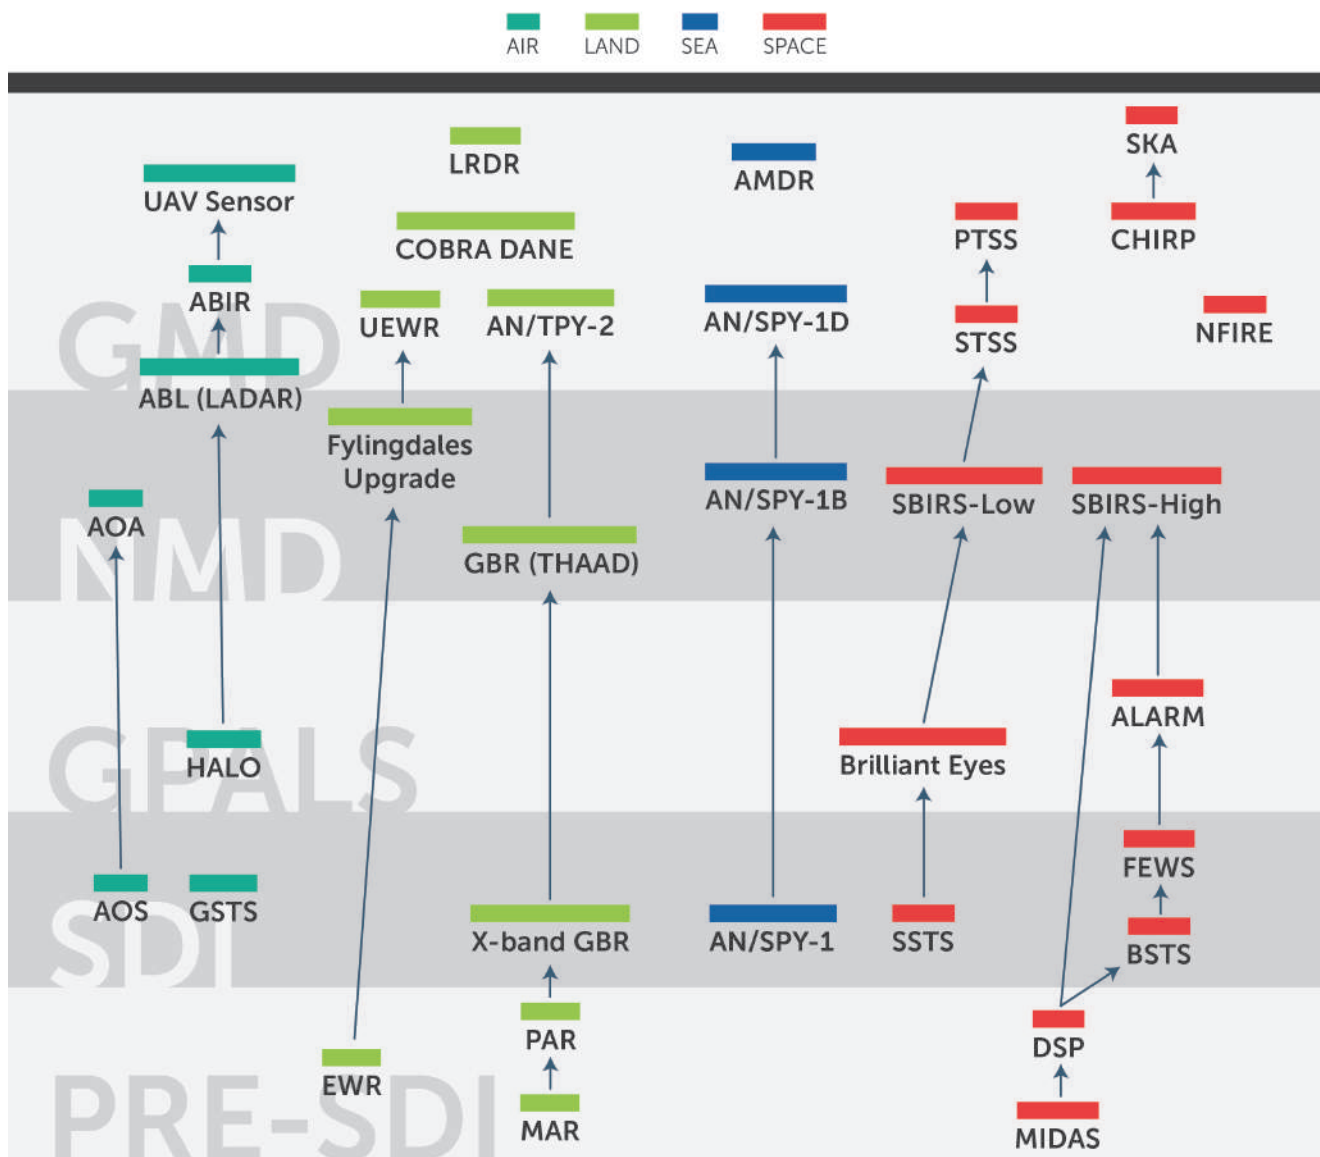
AIR LAND SEA SPACE

GMD

LRDR

AMDR

SKA

UAV Sensor

CHIRP

PTSS

COBRA DANE

ABIR

UEWR

AN/TPY-2

AN/SPY-1D

STSS

NFIRE

ABL (LADAR)

NMD

Fylingdales Upgrade

AN/SPY-1B

SBIRS-Low

SBIRS-High

AOA

GBR (THAAD)

GPALS

ALARM

HALO

Brilliant Eyes

SDI

FEWS

AOS

GSTS

X-band GBR

AN/SPY-1

SSTS

BSTS

PRE-SDI

DSP

PAR

EWR

MAR

MIDAS